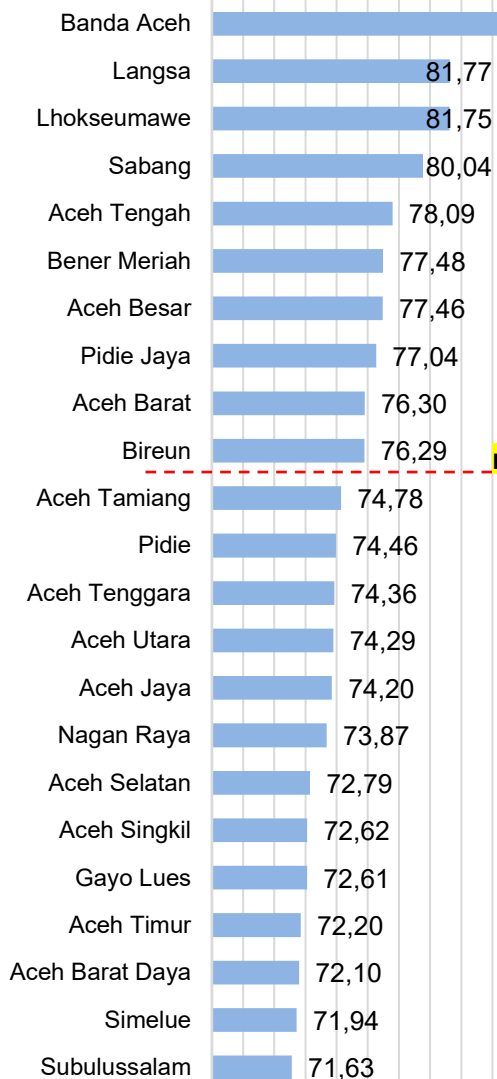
Banda Aceh
Langsa 81,77
Lhokseumawe 81,75
Sabang 80,04
Aceh Tengah 78,09
Bener Meriah 77,48
Aceh Besar 77,46
Pidie Jaya 77,04
Aceh Barat 76,30
Bireun 76,29
Aceh Tamiang 74,78
Pidie 74,46
Aceh Tenggara 74,36
Aceh Utara 74,29
Aceh Jaya 74,20
Nagan Raya 73,87
Aceh Selatan 72,79
Aceh Singkil 72,62
Gayo Lues 72,61
Aceh Timur 72,20
Aceh Barat Daya 72,10
Simelue 71,94
Subulussalam 71,63